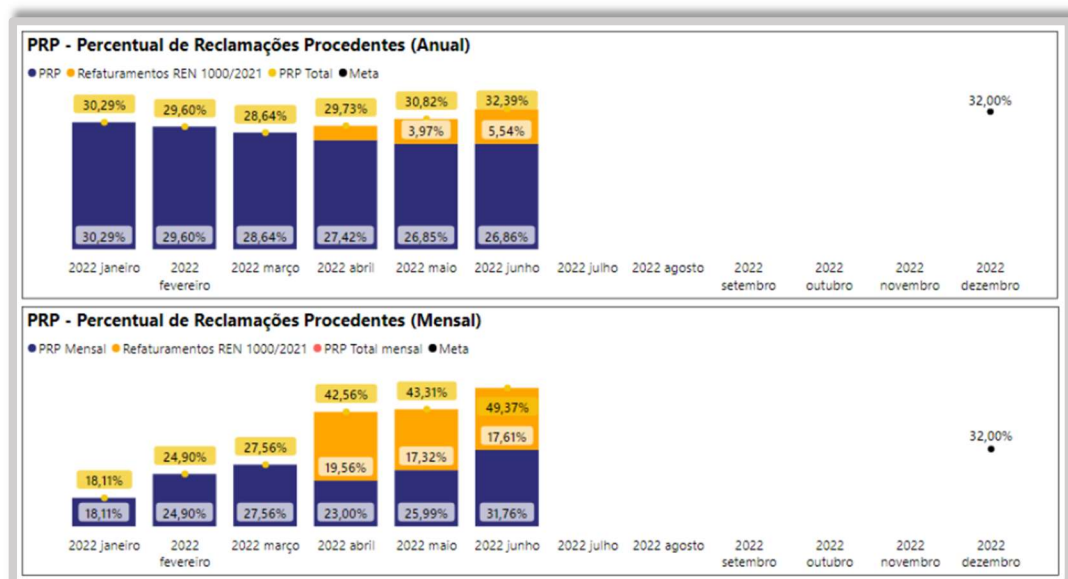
PRP - Percentual de Reclamações Procedentes (Anual)

PRP  Refaturamentos REN 1000/2021  PRP Total  Meta

30,29%
30,29%
2022 janeiro

29,60%
29,60%
2022 fevereiro

28,64%
28,64%
2022 março

29,73%
27,42%
2022 abril

30,82%
3,97%
26,85%
2022 maio

32,39%
5,54%
26,86%
2022 junho

2022 julho
2022 agosto
2022 setembro
2022 outubro
2022 novembro
32,00%
2022 dezembro

PRP - Percentual de Reclamações Procedentes (Mensal)

PRP Mensal  Refaturamentos REN 1000/2021  PRP Total mensal  Meta

18,11%
18,11%
2022 janeiro

24,90%
24,90%
2022 fevereiro

27,56%
27,56%
2022 março

42,56%
19,56%
23,00%
2022 abril

43,31%
17,32%
25,99%
2022 maio

49,37%
17,61%
31,76%
2022 junho

2022 julho
2022 agosto
2022 setembro
2022 outubro
2022 novembro
32,00%
2022 dezembro